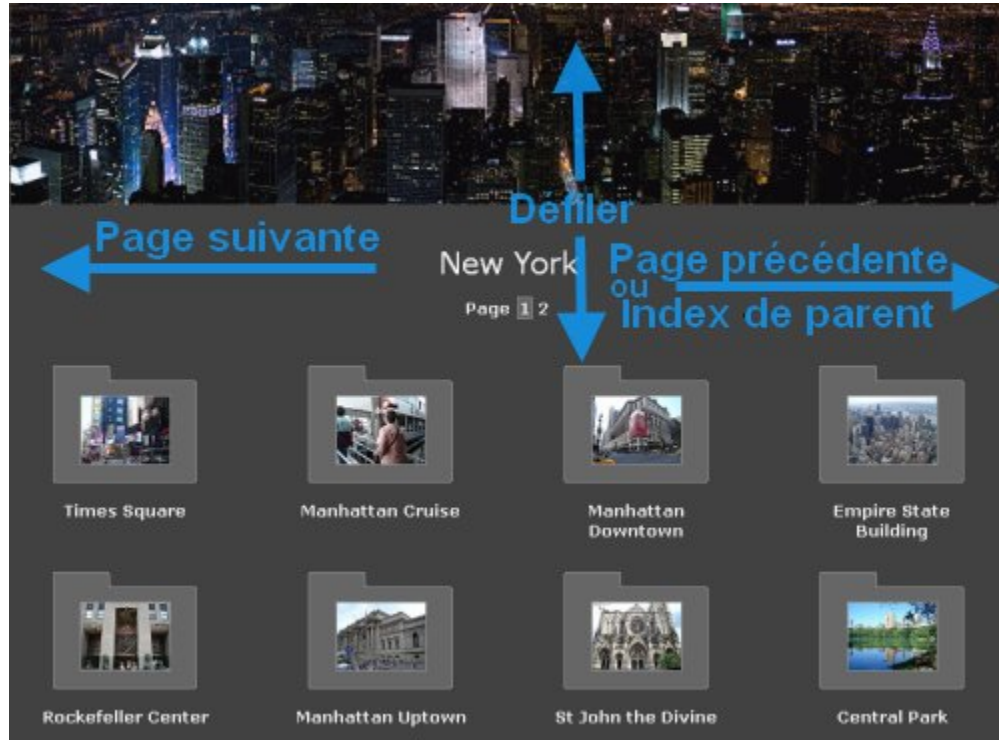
Défiler

Page suivante

New York

Page précédente
ou
Index de parent

Page 1 2

Times Square

Manhattan Cruise

Manhattan Downtown

Empire State Building

Rockefeller Center

Manhattan Uptown

St John the Divine

Central Park